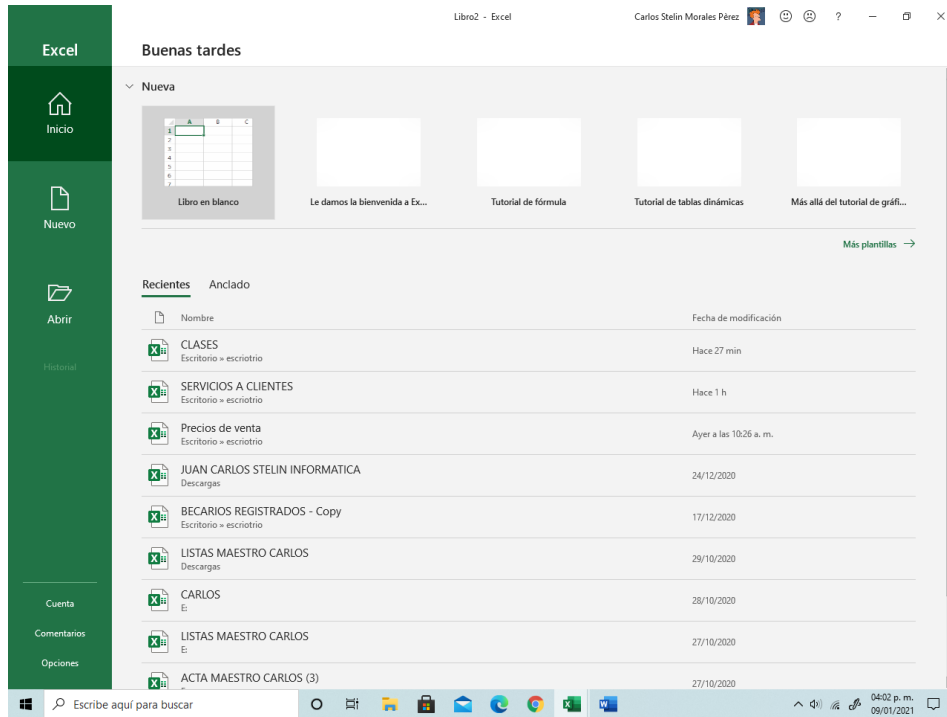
Libro2 - Excel

Carlos Stelin Morales Pérez

?

Excel

Inicio

Nuevo

Abrir

Historial

Cuenta

Comentarios

Opciones

Buenas tardes

Nueva

A B C
1
2
3
4
5
6
7

Libro en blanco

Le damos la bienvenida a Ex...

Tutorial de fórmula

Tutorial de tablas dinámicas

Más allá del tutorial de gráfi...

Más plantillas →

Recientes Anclado

| | Nombre | Fecha de modificación |
|---|---|---|
| | CLASES Escritorio » escriotrio | Hace 27 min |
| | SERVICIOS A CLIENTES Escritorio » escriotrio | Hace 1 h |
| | Precios de venta Escritorio » escriotrio | Ayer a las 10:26 a. m. |
| | JUAN CARLOS STELIN INFORMATICA Descargas | 24/12/2020 |
| | BECARIOS REGISTRADOS - Copy Escritorio » escriotrio | 17/12/2020 |
| | LISTAS MAESTRO CARLOS Descargas | 29/10/2020 |
| | CARLOS E: | 28/10/2020 |
| | LISTAS MAESTRO CARLOS E: | 27/10/2020 |
| | ACTA MAESTRO CARLOS (3) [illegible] | 27/10/2020 |

Escribe aquí para buscar

04:02 p. m.
09/01/2021